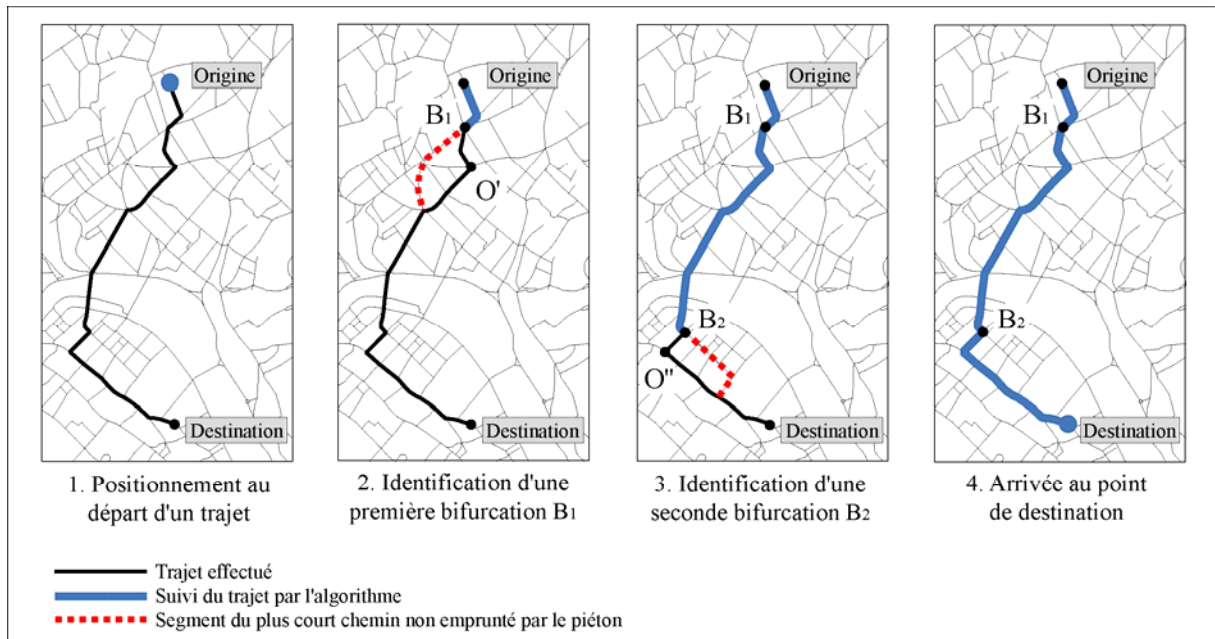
Origine

Destination

1. Positionnement au départ d'un trajet

Origine

$B_1$

O'

Destination

2. Identification d'une première bifurcation $B_1$

Origine

$B_1$

$B_2$

O''

Destination

3. Identification d'une seconde bifurcation $B_2$

Origine

$B_1$

$B_2$

Destination

4. Arrivée au point de destination

Trajet effectué
Suivi du trajet par l'algorithme
Segment du plus court chemin non emprunté par le piéton